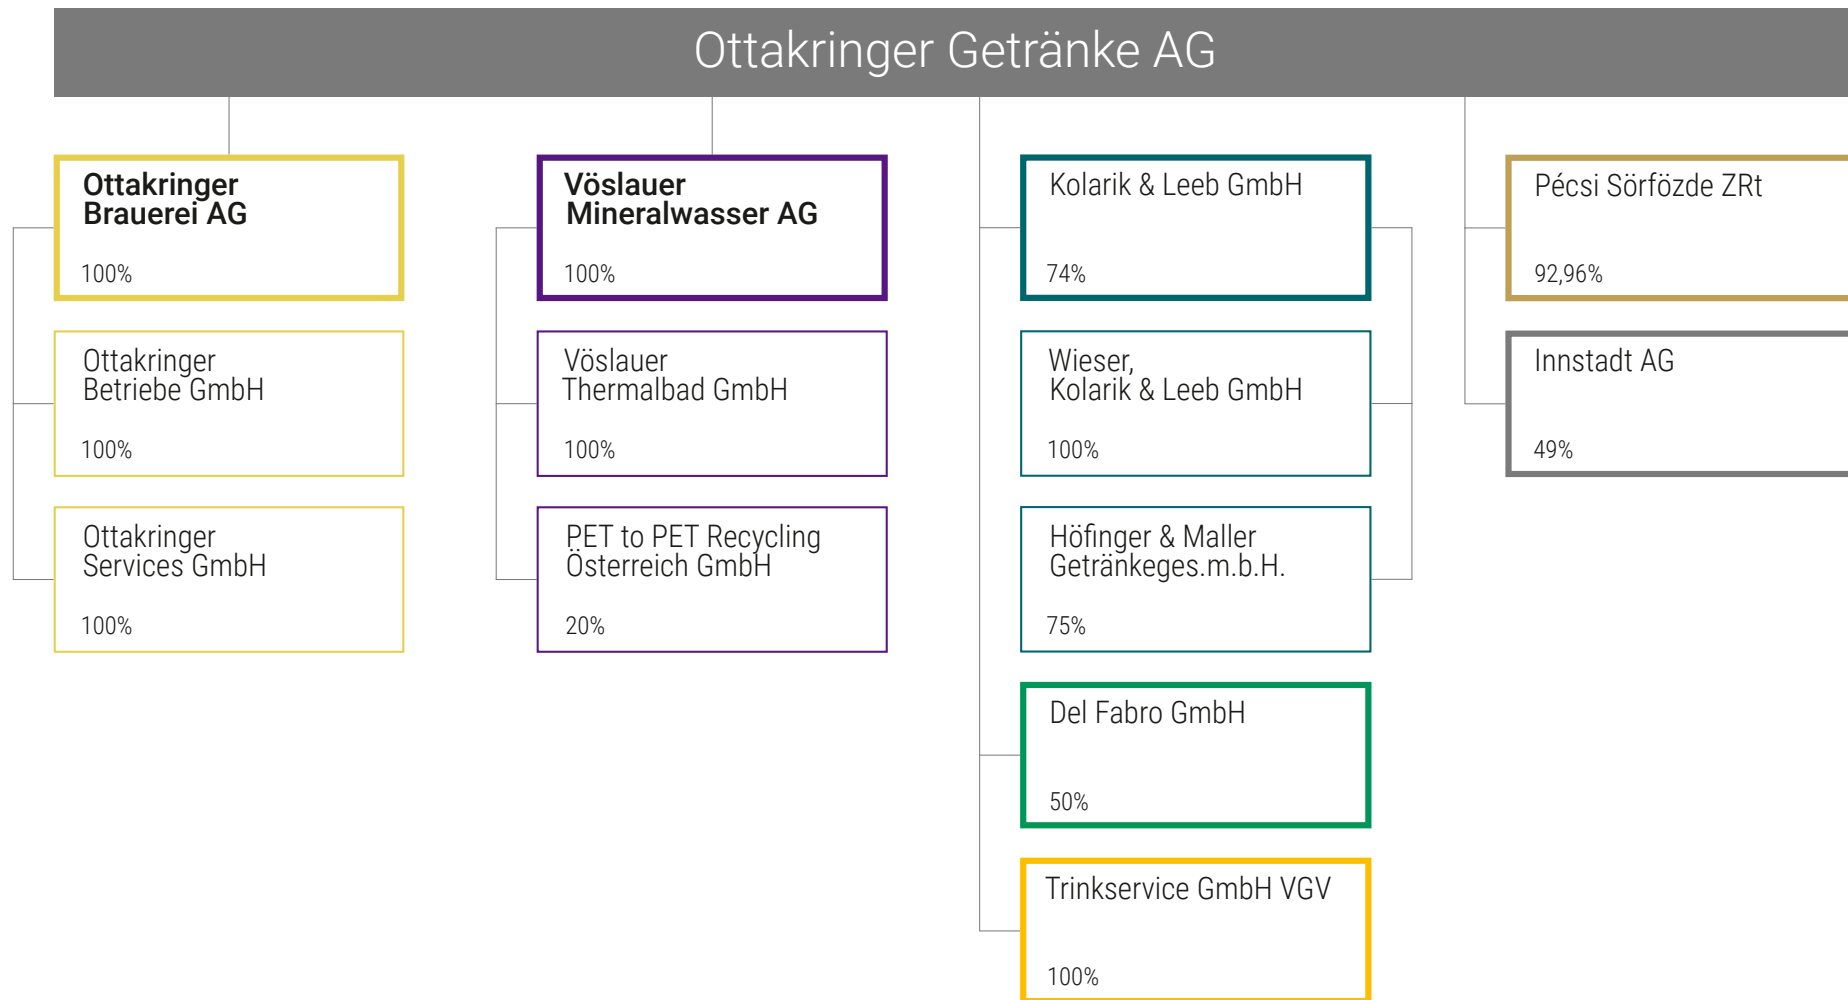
Ottakringer Getränke AG

Ottakringer Brauerei AG
100%

Ottakringer Betriebe GmbH
100%

Ottakringer Services GmbH
100%

Vöslauer Mineralwasser AG
100%

Vöslauer Thermalbad GmbH
100%

PET to PET Recycling Österreich GmbH
20%

Kolarik & Leeb GmbH
74%

Wieser, Kolarik & Leeb GmbH
100%

Höfinger & Maller Getränkeges.m.b.H.
75%

Del Fabro GmbH
50%

Trinkservice GmbH VGV
100%

Pécsi Sörfözde ZRt
92,96%

Innstadt AG
49%